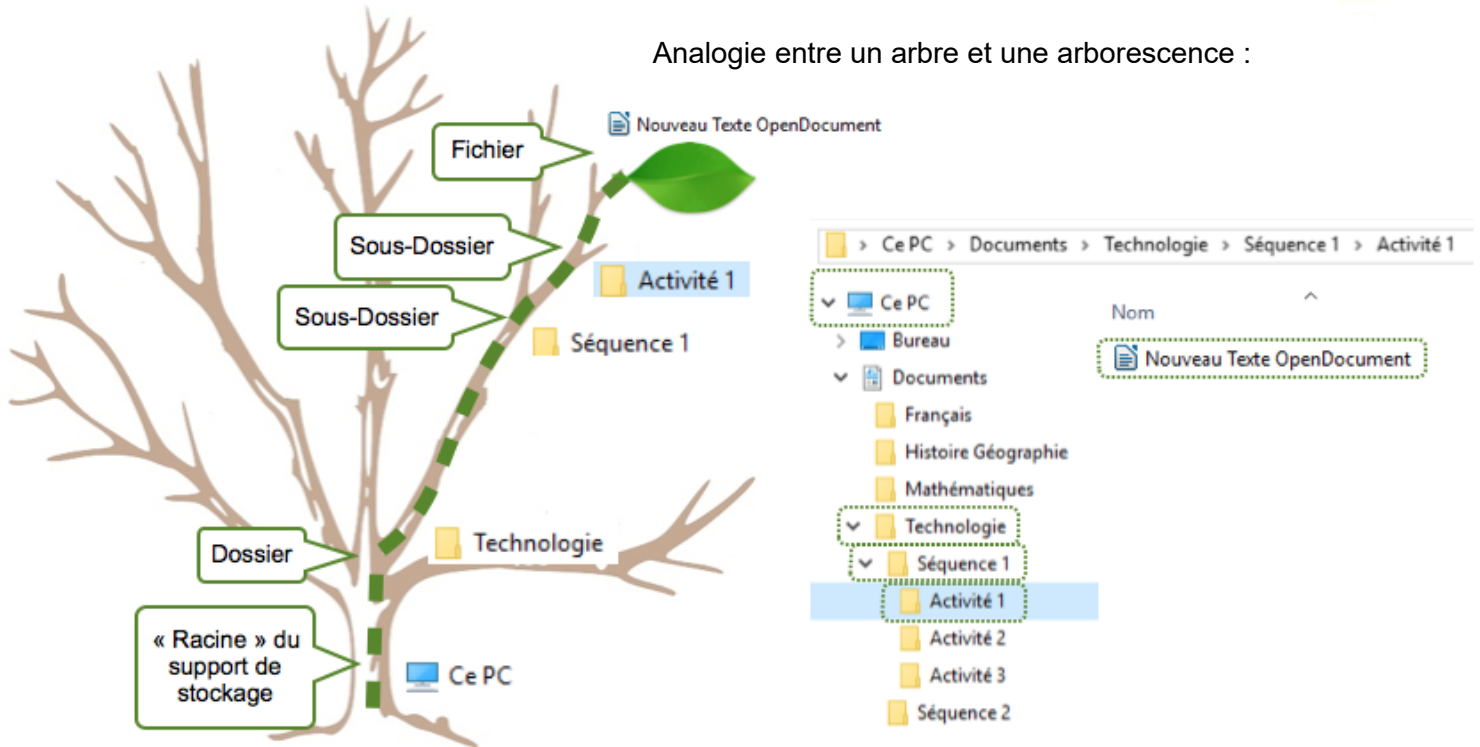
Analogie entre un arbre et une arborescence :

Nouveau Texte OpenDocument

Fichier

Sous-Dossier

Activité 1

Sous-Dossier

Séquence 1

Dossier

Technologie

« Racine » du support de stockage

Ce PC

> Ce PC > Documents > Technologie > Séquence 1 > Activité 1

Ce PC
Bureau
Documents
Français
Histoire Géographie
Mathématiques
Technologie
Séquence 1
Activité 1
Activité 2
Activité 3
Séquence 2

Nom

Nouveau Texte OpenDocument